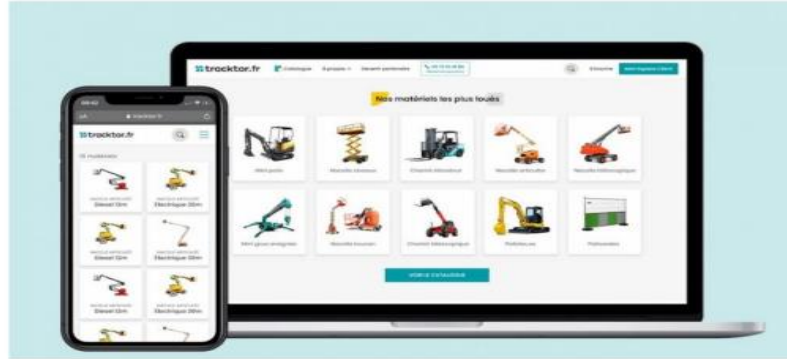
tracktor.fr Catalogue À propos Devenir partenaire Entreprise Mon Espace Client

Nos matériels les plus loués

Mini pelle

Nacelle ciseaux

Chariot élévateur

Nacelle articulée

Nacelle télescopique

Mini grue araignée

Nacelle touret

Chariot télescopique

Pelle

Palissades

VOIR LE CATALOGUE

tracktor.fr

tracktor.fr

Diesel 12m

Électrique 20m

Diesel 12m

Électrique 20m

Diesel 12m

Électrique 20m